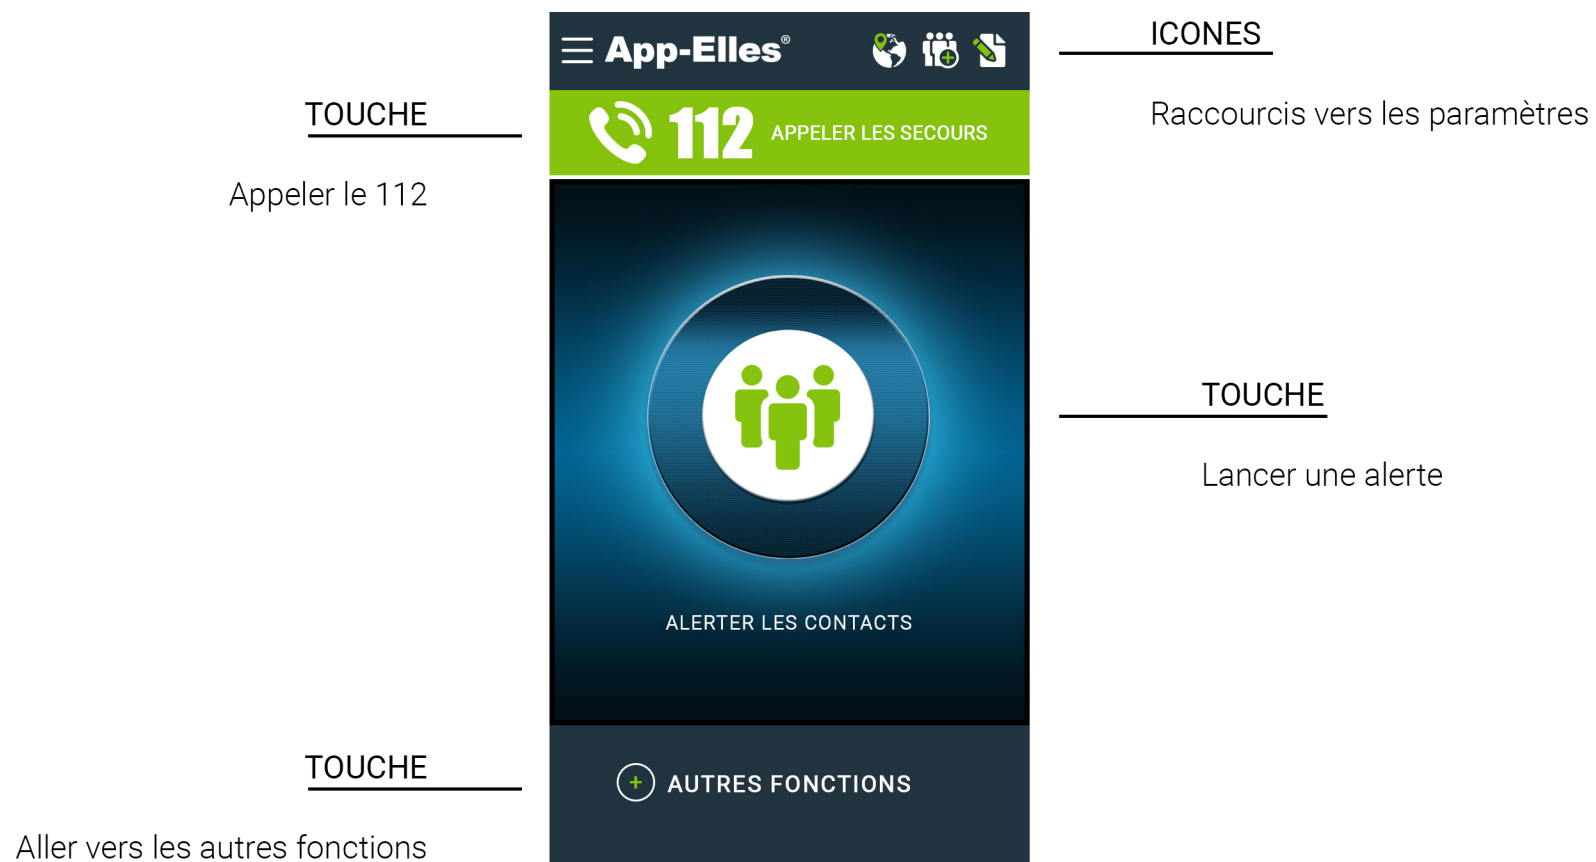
App-Elles®

ICONES

Raccourcis vers les paramètres

TOUCHE

Appeler le 112

112 APPELER LES SECOURS

TOUCHE

Lancer une alerte

ALERTER LES CONTACTS

TOUCHE

Aller vers les autres fonctions

+ AUTRES FONCTIONS